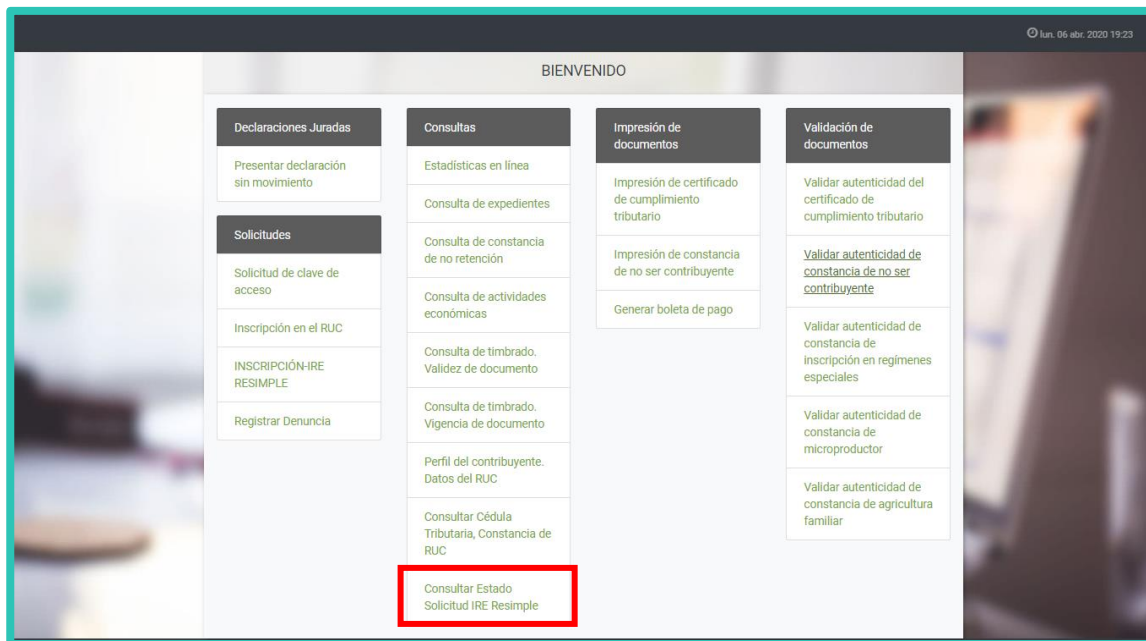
lun. 06 abr. 2020 19:23

BIENVENIDO

Declaraciones Juradas

Presentar declaración sin movimiento

Solicitudes

Solicitud de clave de acceso

Inscripción en el RUC

INSCRIPCIÓN-IRE RESIMPLE

Registrar Denuncia

Consultas

Estadísticas en línea

Consulta de expedientes

Consulta de constancia de no retención

Consulta de actividades económicas

Consulta de timbrado. Validez de documento

Consulta de timbrado. Vigencia de documento

Perfil del contribuyente. Datos del RUC

Consultar Cédula Tributaria, Constancia de RUC

Consultar Estado Solicitud IRE Resimple

Impresión de documentos

Impresión de certificado de cumplimiento tributario

Impresión de constancia de no ser contribuyente

Generar boleta de pago

Validación de documentos

Validar autenticidad del certificado de cumplimiento tributario

Validar autenticidad de constancia de no ser contribuyente

Validar autenticidad de constancia de inscripción en regímenes especiales

Validar autenticidad de constancia de microproductor

Validar autenticidad de constancia de agricultura familiar